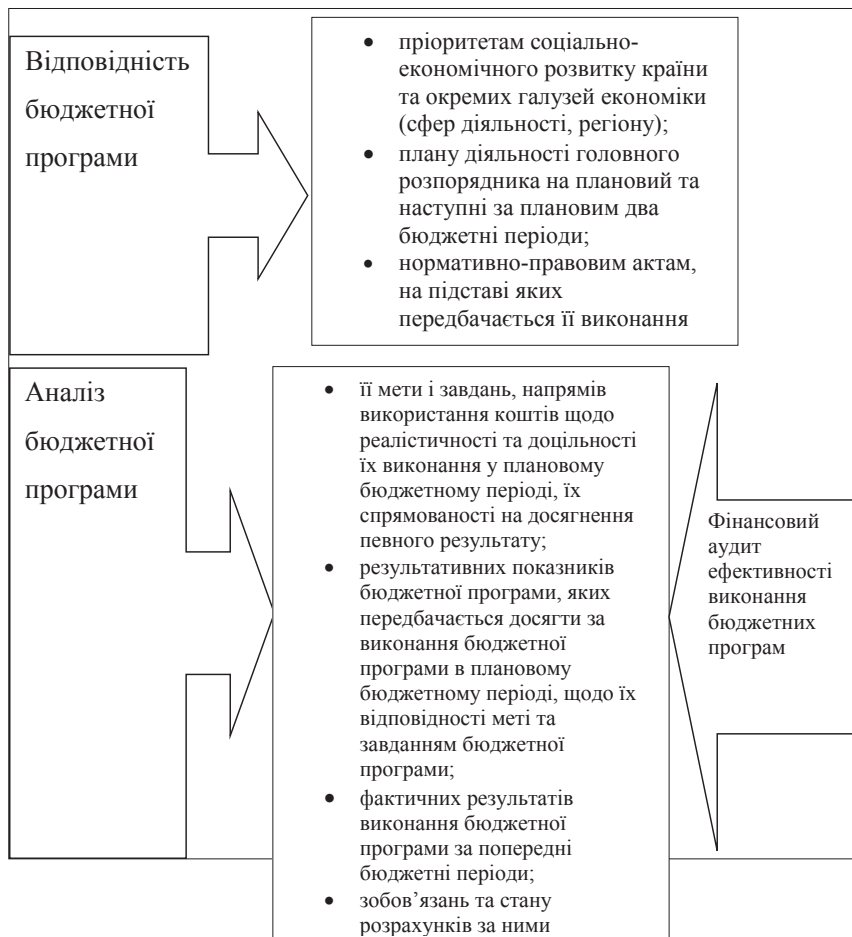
Відповідність бюджетної програми

- пріоритетам соціально-економічного розвитку країни та окремих галузей економіки (сфер діяльності, регіону);
- плану діяльності головного розпорядника на плановий та наступні за плановим два бюджетні періоди;
- нормативно-правовим актам, на підставі яких передбачається її виконання

Аналіз бюджетної програми

- її мети і завдань, напрямів використання коштів щодо реалістичності та доцільності їх виконання у плановому бюджетному періоді, їх спрямованості на досягнення певного результату;
- результативних показників бюджетної програми, яких передбачається досягти за виконання бюджетної програми в плановому бюджетному періоді, щодо їх відповідності меті та завданням бюджетної програми;
- фактичних результатів виконання бюджетної програми за попередні бюджетні періоди;
- зобов'язань та стану розрахунків за ними

Фінансовий аудит ефективності виконання бюджетних програм